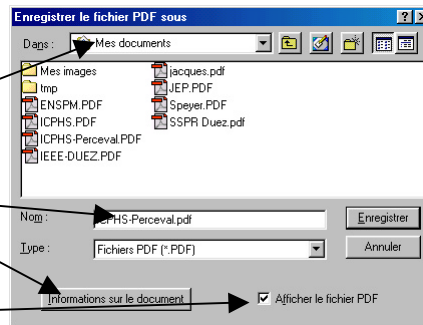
Enregistrer le fichier PDF sous

Dans : Mes documents

Mes images
tmp
ENSPM.PDF
ICPHS.PDF
ICPHS-Perceval.PDF
IEEE-DUEZ.PDF
jacques.pdf
JEP.PDF
Speyer.PDF
SSPR Duez.pdf

Nom : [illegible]CPHS-Perceval.pdf
Enregistrer

Type : Fichiers PDF (*.PDF)
Annuler

Informations sur le document

Afficher le fichier PDF